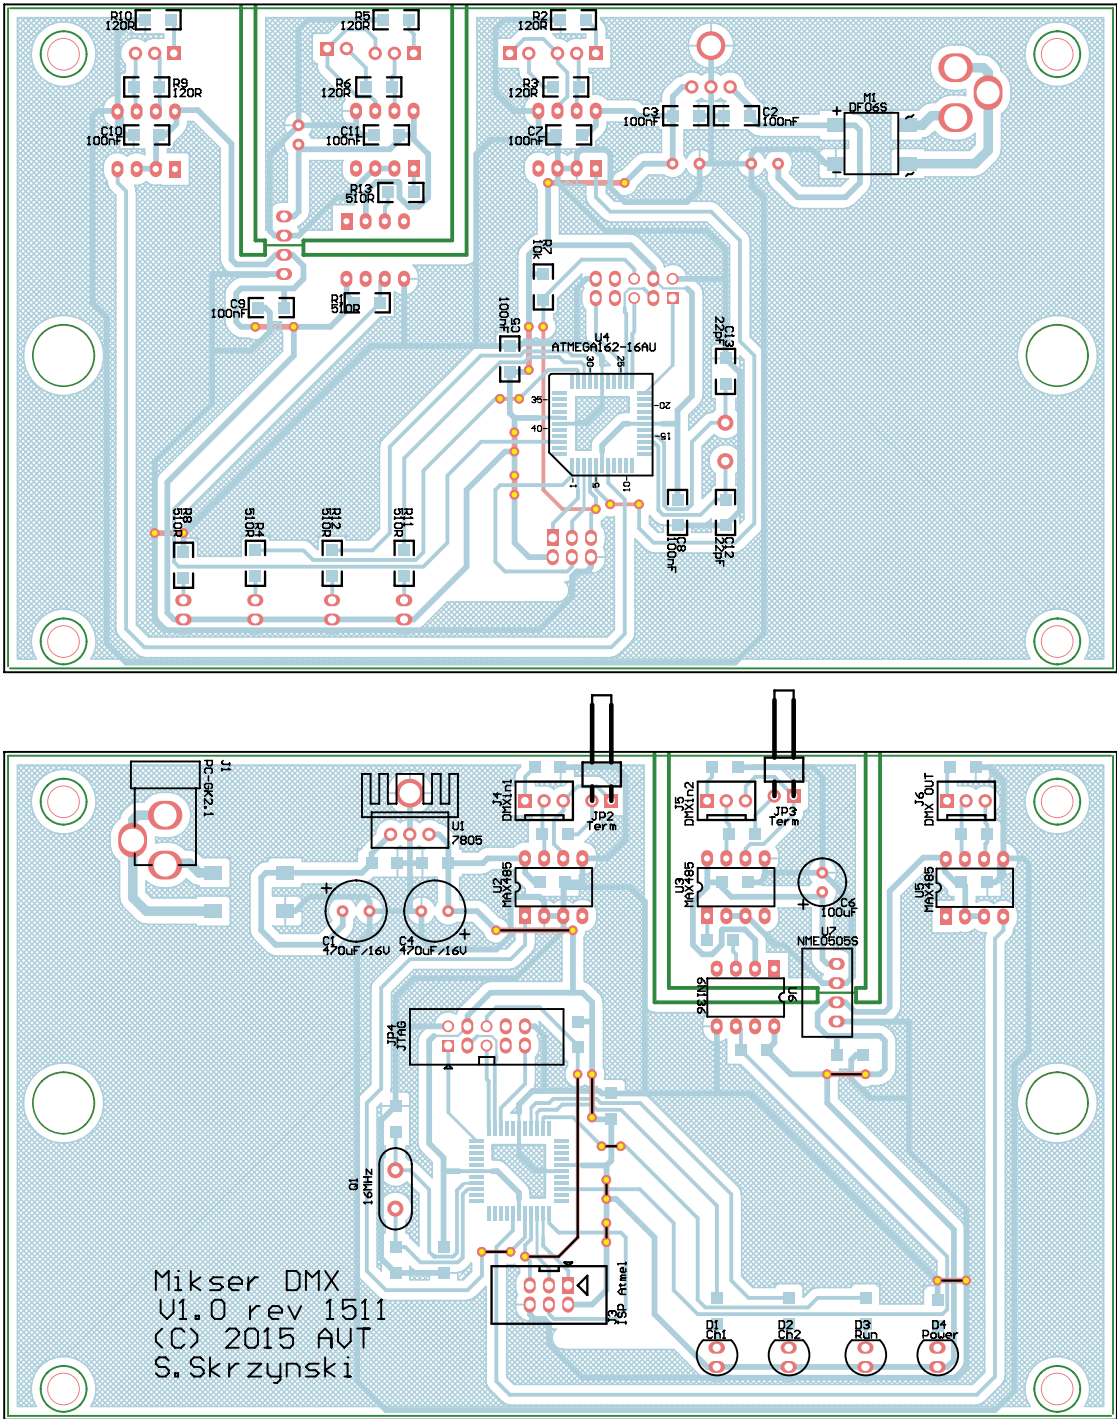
R10
120R
R5
120R
R2
120R
R9
120R
R6
120R
R3
120R
C3
100nF
C2
100nF
M1
DF06S
C10
100nF
C11
100nF
C7
100nF
R13
510R
R7
10k
C9
100nF
R1
510R
C5
100nF
U4
ATMEGA162-16AU
C13
22pF
30
25
35
20
40
15
1
5
10
R8
510R
R4
510R
R12
510R
R11
510R
C8
100nF
C12
22pF

J1
PC-GK2.1
U1
7805
J4
DMXin1
JP2
Term
J5
DMXin2
JP3
Term
J6
DMX OUT
U2
MAX485
U3
MAX485
C6
100uF
U5
MAX485
C1
470uF/16V
C4
470uF/16V
U7
NME0505S
U6
6N137
JP4
JTAG
Q1
16MHz
J3
ISP Atmel
Mikser DMX
V1.0 rev 1511
(C) 2015 AVT
S.Skrzynski
D1
Ch1
D2
Ch2
D3
Run
D4
Power